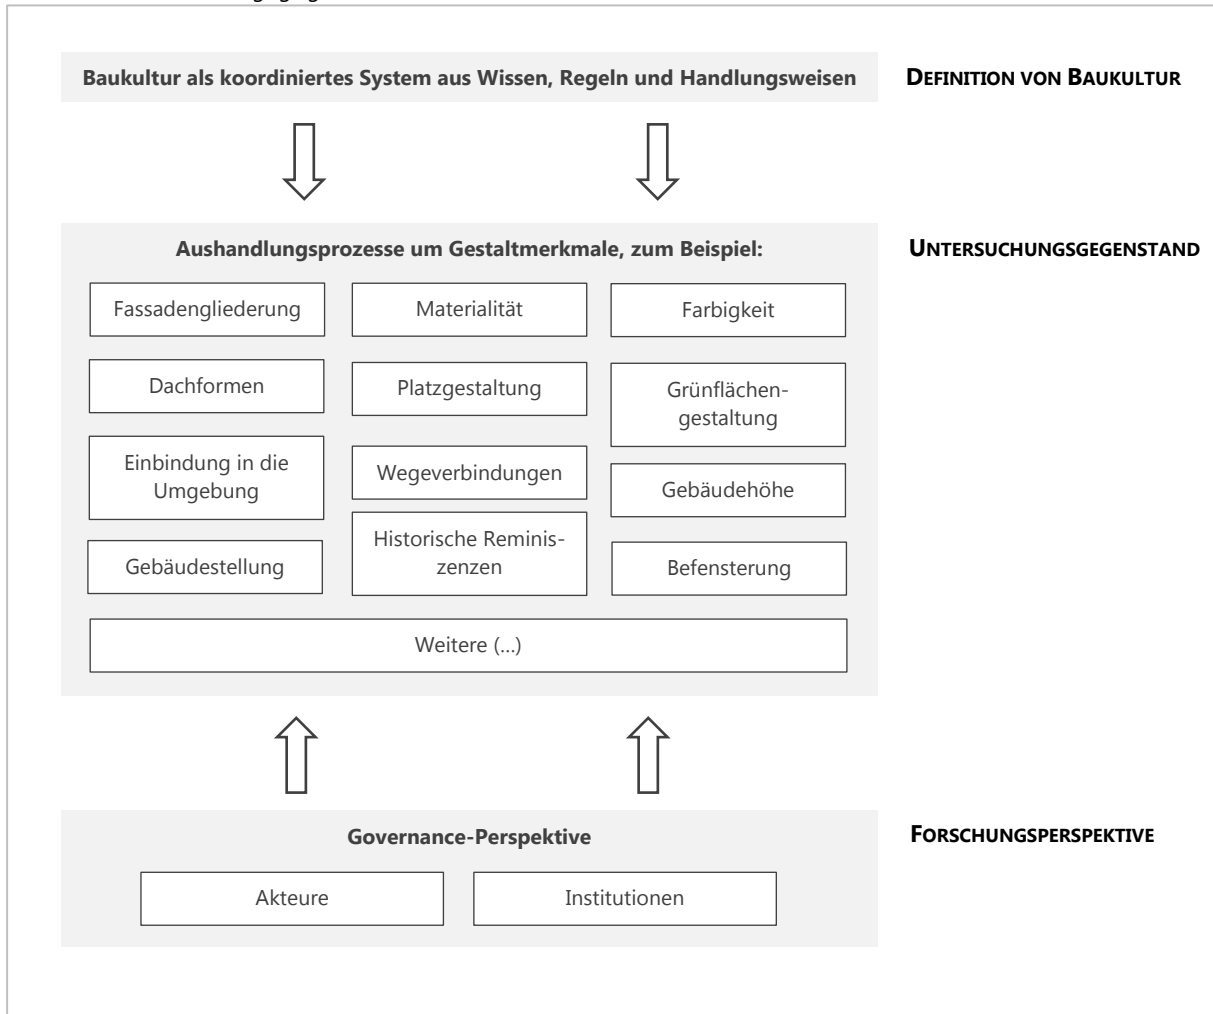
Baukultur als koordiniertes System aus Wissen, Regeln und Handlungsweisen

DEFINITION VON BAUKULTUR

Aushandlungsprozesse um Gestaltmerkmale, zum Beispiel:

UNTERSUCHUNGSGEGENSTAND

Fassadengliederung

Materialität

Farbigkeit

Dachformen

Platzgestaltung

Grünflächengestaltung

Einbindung in die Umgebung

Wegeverbindungen

Gebäudehöhe

Gebäudestellung

Historische Reminiszenzen

Befensterung

Weitere (...)

Governance-Perspektive

FORSCHUNGSPERSPEKTIVE

Akteure

Institutionen